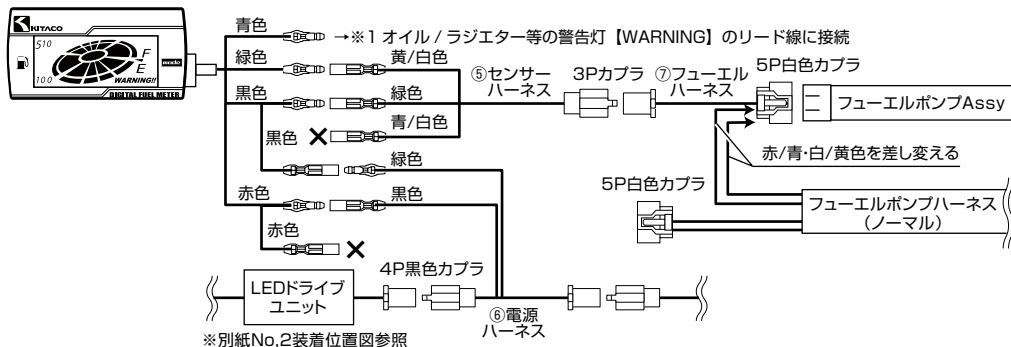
KITACO
510
F
E
100
mode
WARNING!!
DIGITAL FUEL METER

青色
→※1 オイル / ラジエター等の警告灯【WARNING】のリード線に接続
緑色
黄/白色
⑤センサーハーネス
3Pカプラ
⑦フューエルハーネス
5P白色カプラ
黒色
緑色
フューエルポンプAssy
黒色 ✕
青/白色
緑色
赤/青･白/黄色を差し変える
5P白色カプラ
赤色
黒色
フューエルポンプハーネス（ノーマル）
赤色
✕
LEDドライブユニット
4P黒色カプラ
⑥電源ハーネス
※別紙No.2装着位置図参照